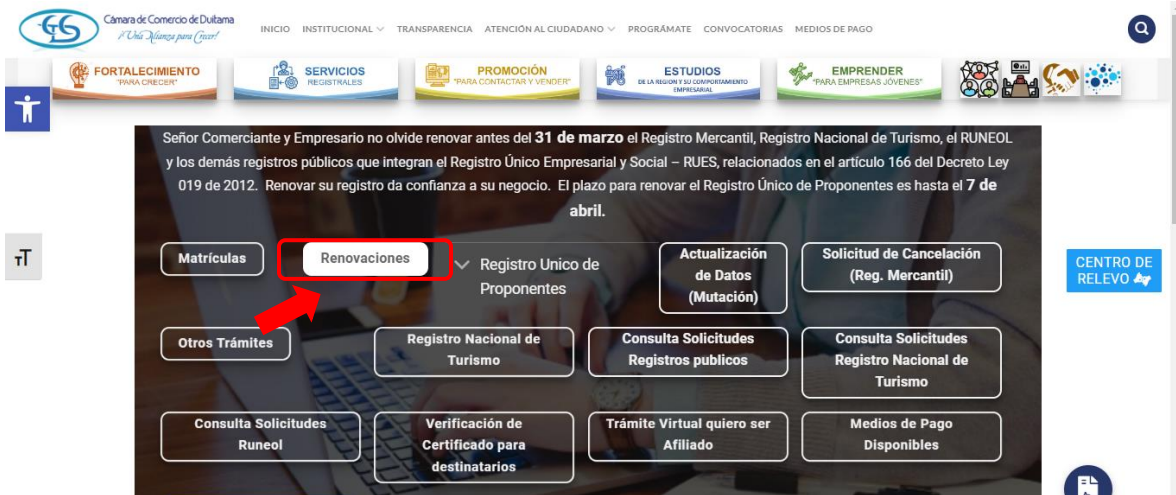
Cámara de Comercio de Duitama
¡Una Alianza para Crecer!

INICIO INSTITUCIONAL TRANSPARENCIA ATENCIÓN AL CIUDADANO PROGRÁMATE CONVOCATORIAS MEDIOS DE PAGO

FORTALECIMIENTO "PARA CRECER"
SERVICIOS REGISTRALES
PROMOCIÓN "PARA CONTACTAR Y VENDER"
ESTUDIOS DE LA REGIÓN Y SU COMPORTAMIENTO EMPRESARIAL
EMPRENDER "PARA EMPRESAS JÓVENES"

Señor Comerciante y Empresario no olvide renovar antes del **31 de marzo** el Registro Mercantil, Registro Nacional de Turismo, el RUNEOL y los demás registros públicos que integran el Registro Único Empresarial y Social – RUES, relacionados en el artículo 166 del Decreto Ley 019 de 2012. Renovar su registro da confianza a su negocio. El plazo para renovar el Registro Único de Proponentes es hasta el **7 de abril.**

Matrículas
Renovaciones
Registro Unico de Proponentes
Actualización de Datos (Mutación)
Solicitud de Cancelación (Reg. Mercantil)
Otros Trámites
Registro Nacional de Turismo
Consulta Solicitudes Registros publicos
Consulta Solicitudes Registro Nacional de Turismo
Consulta Solicitudes Runeol
Verificación de Certificado para destinatarios
Trámite Virtual quiero ser Afiliado
Medios de Pago Disponibles

CENTRO DE RELEVO